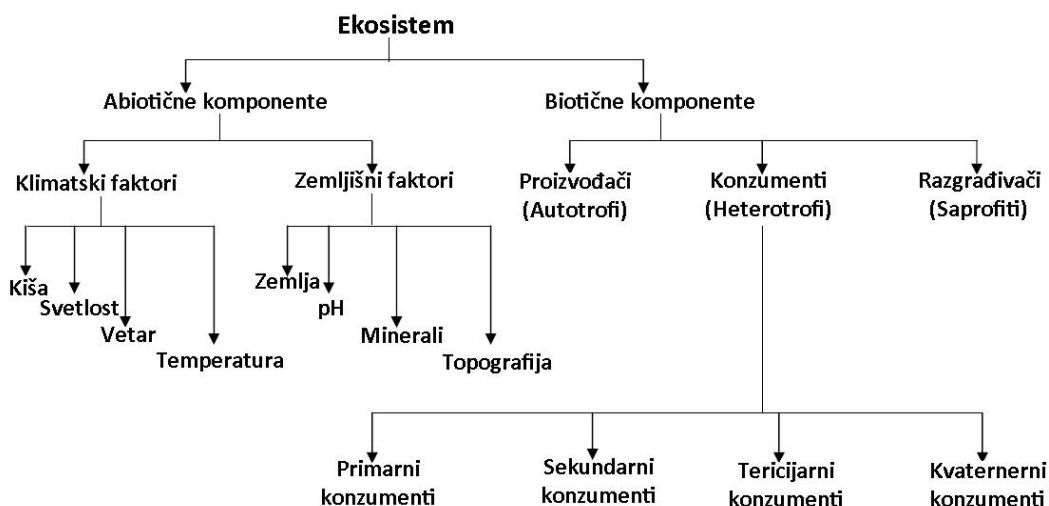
Ekosistem

Abiotične komponente

Biotične komponente

Klimatski faktori

Zemljišni faktori

Proizvođači (Autotrofi)

Konzumenti (Heterotrofi)

Razgrađivači (Saprofiti)

Kiša

Svetlost

Vetar

Temperatura

Zemlja

pH

Minerali

Topografija

Primarni konzumenti

Sekundarni konzumenti

Tericijarni konzumenti

Kvaternerni konzumenti